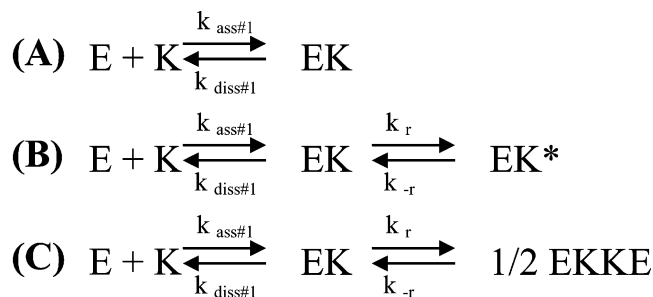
(A) $E + K \underset{k_{diss\#1}}{\overset{k_{ass\#1}}{\rightleftharpoons}} EK$

(B) $E + K \underset{k_{diss\#1}}{\overset{k_{ass\#1}}{\rightleftharpoons}} EK \underset{k_{-r}}{\overset{k_{r}}{\rightleftharpoons}} EK^*$

(C) $E + K \underset{k_{diss\#1}}{\overset{k_{ass\#1}}{\rightleftharpoons}} EK \underset{k_{-r}}{\overset{k_{r}}{\rightleftharpoons}} 1/2\ EKKE$